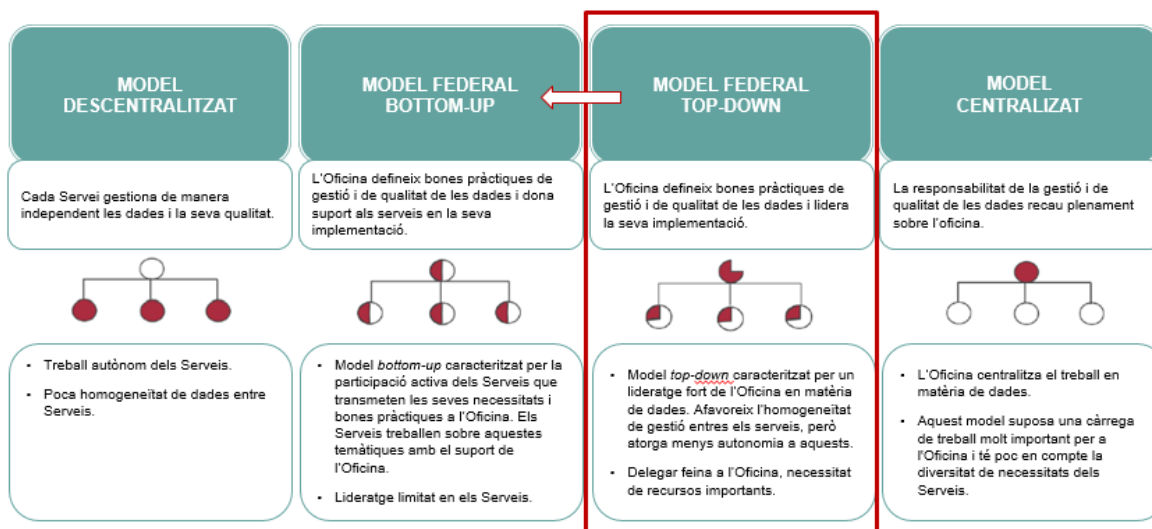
MODEL DESCENTRALITZAT

Cada Servei gestiona de manera independent les dades i la seva qualitat.

- Treball autònom dels Serveis.
- Poca homogeneïtat de dades entre Serveis.

MODEL FEDERAL BOTTOM-UP

L'Oficina defineix bones pràctiques de gestió i de qualitat de les dades i dona suport als serveis en la seva implementació.

- Model *bottom-up* caracteritzat per la participació activa dels Serveis que transmeten les seves necessitats i bones pràctiques a l'Oficina. Els Serveis treballen sobre aquestes temàtiques amb el suport de l'Oficina.
- Lideratge limitat en els Serveis.

MODEL FEDERAL TOP-DOWN

L'Oficina defineix bones pràctiques de gestió i de qualitat de les dades i lidera la seva implementació.

- Model *top-down* caracteritzat per un lideratge fort de l'Oficina en matèria de dades. Afavoreix l'homogeneïtat de gestió entres els serveis, però atorga menys autonomia a aquests.
- Delegar feina a l'Oficina, necessitat de recursos importants.

MODEL CENTRALIZAT

La responsabilitat de la gestió i de qualitat de les dades recau plenament sobre l'oficina.

- L'Oficina centralitza el treball en matèria de dades.
- Aquest model suposa una càrrega de treball molt important per a l'Oficina i té poc en compte la diversitat de necessitats dels Serveis.